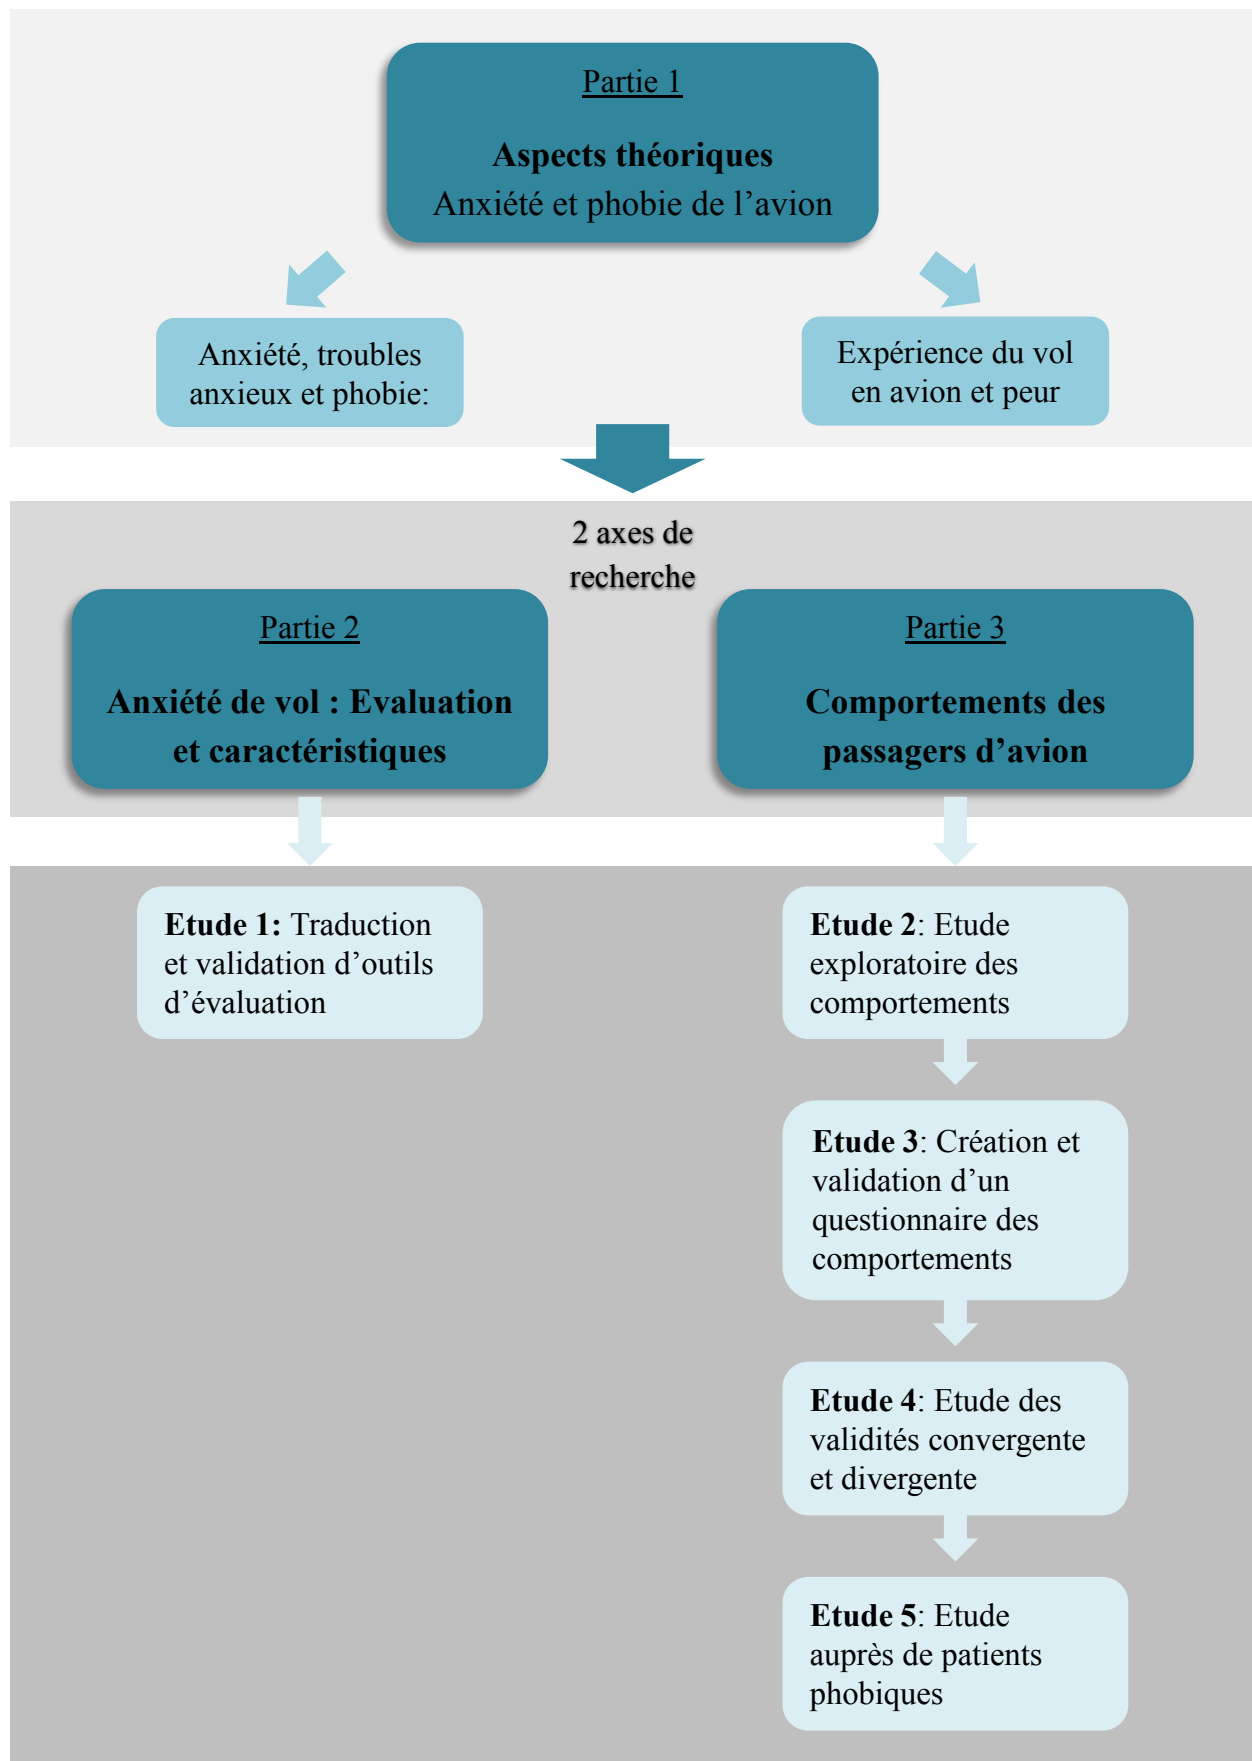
Partie 1

**Aspects théoriques**
Anxiété et phobie de l’avion

Anxiété, troubles anxieux et phobie:

Expérience du vol en avion et peur

2 axes de recherche

Partie 2

**Anxiété de vol : Evaluation et caractéristiques**

Partie 3

**Comportements des passagers d’avion**

**Etude 1:** Traduction et validation d’outils d’évaluation

**Etude 2**: Etude exploratoire des comportements

**Etude 3**: Création et validation d’un questionnaire des comportements

**Etude 4**: Etude des validités convergente et divergente

**Etude 5**: Etude auprès de patients phobiques